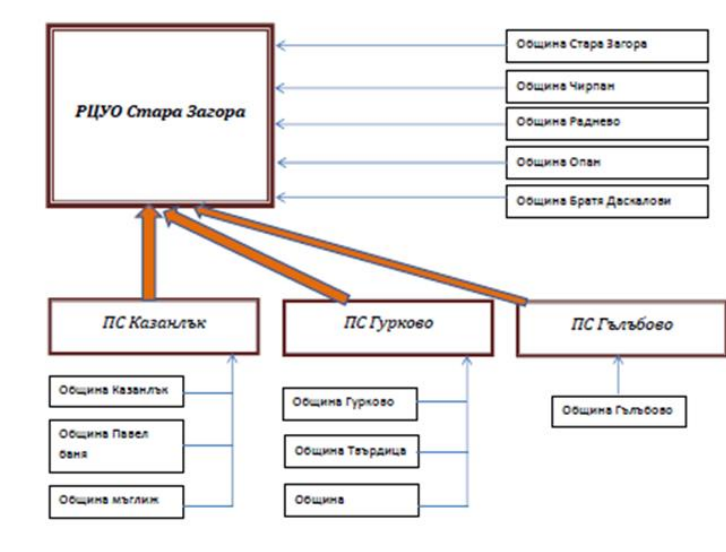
РЦУО Стара Загора

Община Стара Загора

Община Чирпан

Община Раднево

Община Опан

Община Братя Даскалови

ПС Казанлък

ПС Гурково

ПС Гълъбово

Община Казанлък

Община Павел баня

Община мъглиж

Община Гурково

Община Твърдица

Община

Община Гълъбово